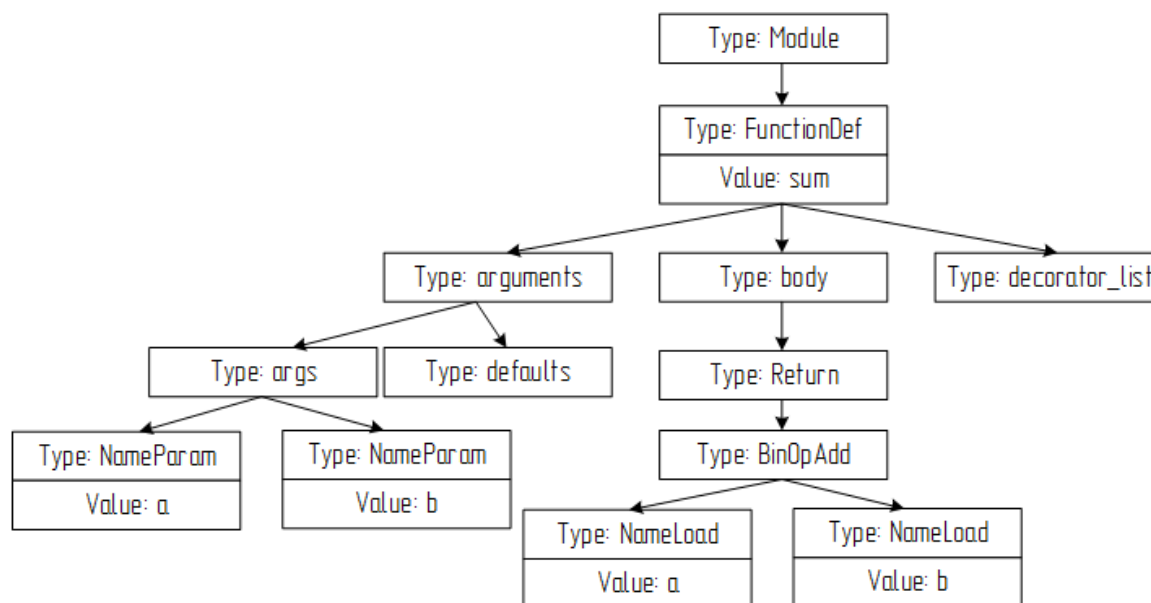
Type: Module

Type: FunctionDef
Value: sum

Type: arguments

Type: body

Type: decorator_list

Type: args

Type: defaults

Type: Return

Type: NameParam
Value: a

Type: NameParam
Value: b

Type: BinOpAdd

Type: NameLoad
Value: a

Type: NameLoad
Value: b